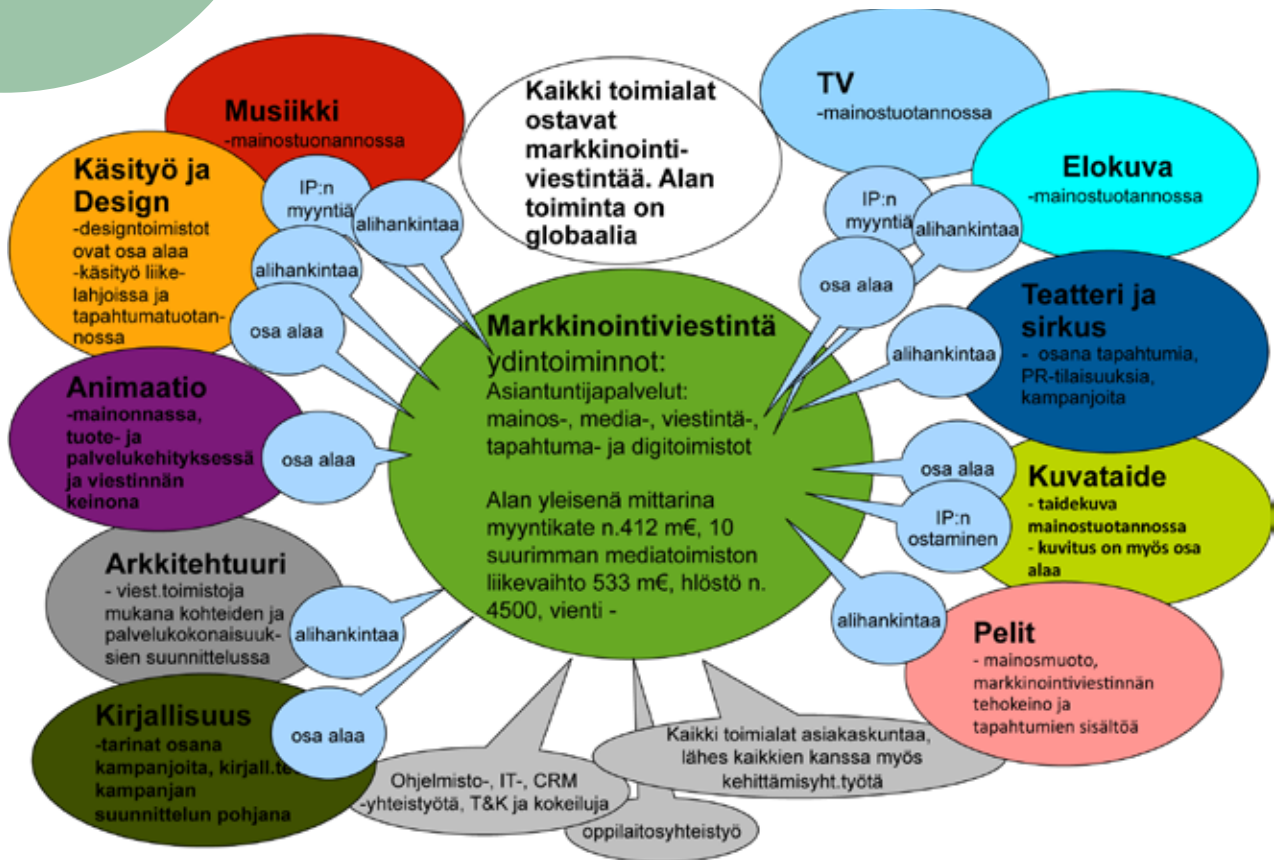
Musiikki
-mainostuonannossa

Käsityö ja Design
-designtoimistot ovat osa alaa
-käsityö liikelahjoissa ja tapahtumatuotannossa

IP:n myyntiä

alihankintaa

alihankintaa

osa alaa

Kaikki toimialat ostavat markkinointiviestintää. Alan toiminta on globaalia

TV
-mainostuotannossa

Elokuva
-mainostuotannossa

IP:n myyntiä

alihankintaa

osa alaa

Teatteri ja sirkus
- osana tapahtumia, PR-tilaisuuksia, kampanjoita

alihankintaa

Animaatio
-mainonnassa, tuote- ja palvelukehityksessä ja viestinnän keinona

osa alaa

Markkinointiviestintä ydintoiminnot:
Asiantuntijapalvelut: mainos-, media-, viestintä-, tapahtuma- ja digitoimistot

Alan yleisenä mittarina myyntikate n.412 m€, 10 suurimman mediatoimiston liikevaihto 533 m€, hlöstö n. 4500, vienti -

osa alaa

Kuvataide
- taidekuva mainostuotannossa
- kuvitus on myös osa alaa

IP:n ostaminen

Arkkitehtuuri
- viest.toimistoja mukana kohteiden ja palvelukokonaisuuksien suunnittelussa

alihankintaa

alihankintaa

Pelit
- mainosmuoto, markkinointiviestinnän tehokeino ja tapahtumien sisältöä

Kirjallisuus
-tarinat osana kampanjoita, kirjall.te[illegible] kampanjan suunnittelun pohjana

osa alaa

Ohjelmisto-, IT-, CRM -yhteistyötä, T&K ja kokeiluja

oppilaitosyhteistyö

Kaikki toimialat asiakaskuntaa, lähes kaikkien kanssa myös kehittämisyht.työtä